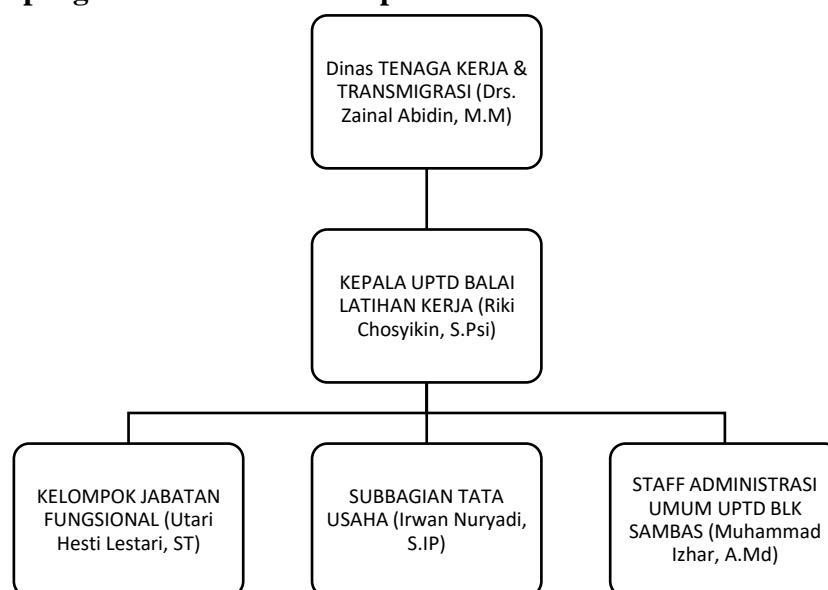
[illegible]

Dinas TENAGA KERJA & TRANSMIGRASI (Drs. Zainal Abidin, M.M)

KEPALA UPTD BALAI LATIHAN KERJA (Riki Chosyikin, S.Psi)

KELOMPOK JABATAN FUNGSIONAL (Utari Hesti Lestari, ST)

SUBBAGIAN TATA USAHA (Irwan Nuryadi, S.IP)

STAFF ADMINISTRASI UMUM UPTD BLK SAMBAS (Muhammad Izhar, A.Md)